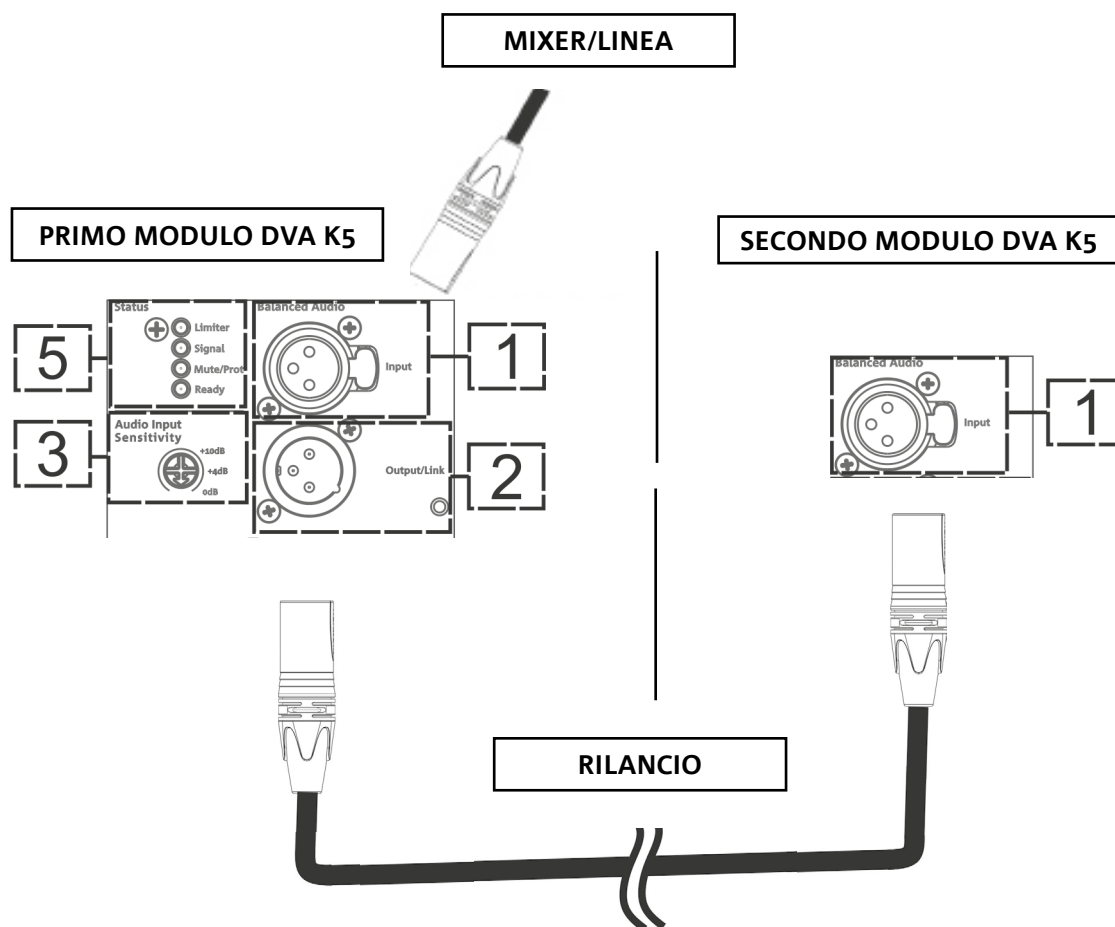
MIXER/LINEA

PRIMO MODULO DVA K5

SECONDO MODULO DVA K5

5
Status
Limiter
Signal
Mute/Prot
Ready

Balanced Audio
Input
1

3
Audio Input Sensitivity
+10dB
+4dB
0dB

Output/Link
2

Balanced Audio
Input
1

RILANCIO